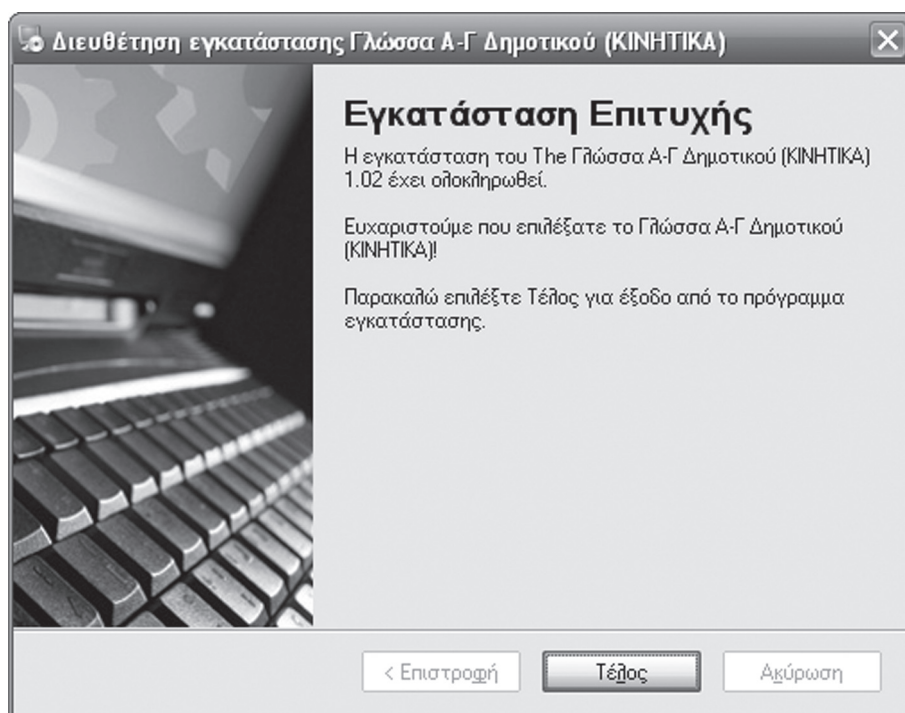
Διευθέτηση εγκατάστασης Γλώσσα Α-Γ Δημοτικού (ΚΙΝΗΤΙΚΑ)

Εγκατάσταση Επιτυχής

Η εγκατάσταση του The Γλώσσα Α-Γ Δημοτικού (ΚΙΝΗΤΙΚΑ) 1.02 έχει ολοκληρωθεί.

Ευχαριστούμε που επιλέξατε το Γλώσσα Α-Γ Δημοτικού (ΚΙΝΗΤΙΚΑ)!

Παρακαλώ επιλέξτε Τέλος για έξοδο από το πρόγραμμα εγκατάστασης.

< Επιστροφή | Τέλος | Ακύρωση